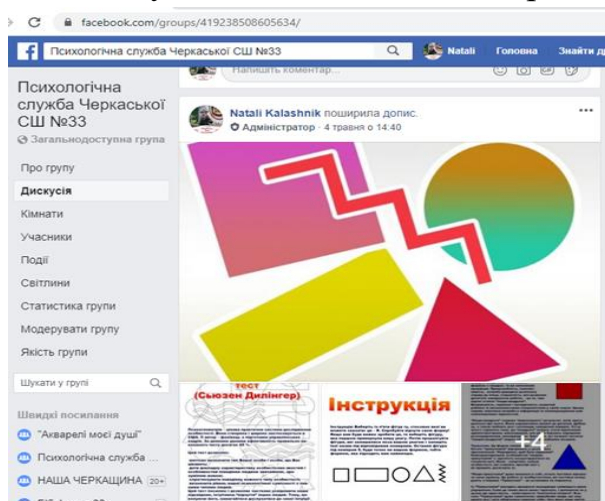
facebook.com/groups/419238508605634/

Психологічна служба Черкаської СШ №33

Natali Головна Знайти д

Напишіть коментар...

Психологічна служба Черкаської СШ №33

Загальнодоступна група

Про групу

Дискусія

Кімнати

Учасники

Події

Світлини

Статистика групи

Модерувати групу

Якість групи

Шукати у групі

Швидкі посилання

"Акварелі моєї душі"

Психологічна служба ...

НАША ЧЕРКАЩИНА 20+

Natali Kalashnik поширила допис.

Адміністратор · 4 травня о 14:40

...

тест (Сьюзен Деллінгер)

Інструкція

+4